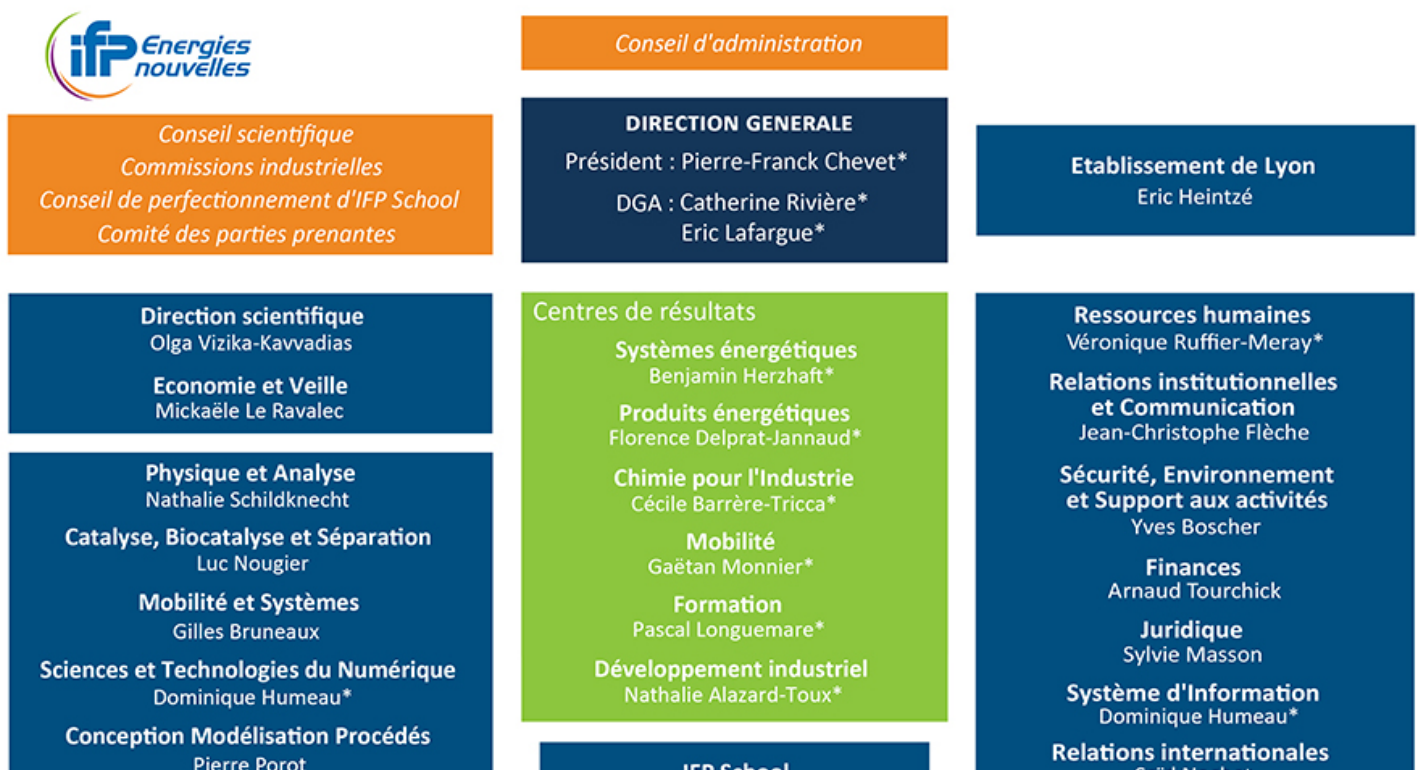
ifp Energies nouvelles

Conseil d'administration

Conseil scientifique
Commissions industrielles
Conseil de perfectionnement d'IFP School
Comité des parties prenantes

DIRECTION GENERALE
Président : Pierre-Franck Chevet*
DGA : Catherine Rivière*
Eric Lafargue*

Etablissement de Lyon
Eric Heintzé

Direction scientifique
Olga Vizika-Kavvadias
Economie et Veille
Mickaële Le Ravalec

Physique et Analyse
Nathalie Schildknecht
Catalyse, Biocatalyse et Séparation
Luc Nougier
Mobilité et Systèmes
Gilles Bruneaux
Sciences et Technologies du Numérique
Dominique Humeau*
Conception Modélisation Procédés
Pierre Porot

Centres de résultats
Systèmes énergétiques
Benjamin Herzhaft*
Produits énergétiques
Florence Delprat-Jannaud*
Chimie pour l'Industrie
Cécile Barrère-Tricca*
Mobilité
Gaëtan Monnier*
Formation
Pascal Longuemare*
Développement industriel
Nathalie Alazard-Toux*

IFP School

Ressources humaines
Véronique Ruffier-Meray*
Relations institutionnelles et Communication
Jean-Christophe Flèche
Sécurité, Environnement et Support aux activités
Yves Boscher
Finances
Arnaud Tourchick
Juridique
Sylvie Masson
Système d'Information
Dominique Humeau*
Relations internationales
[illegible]